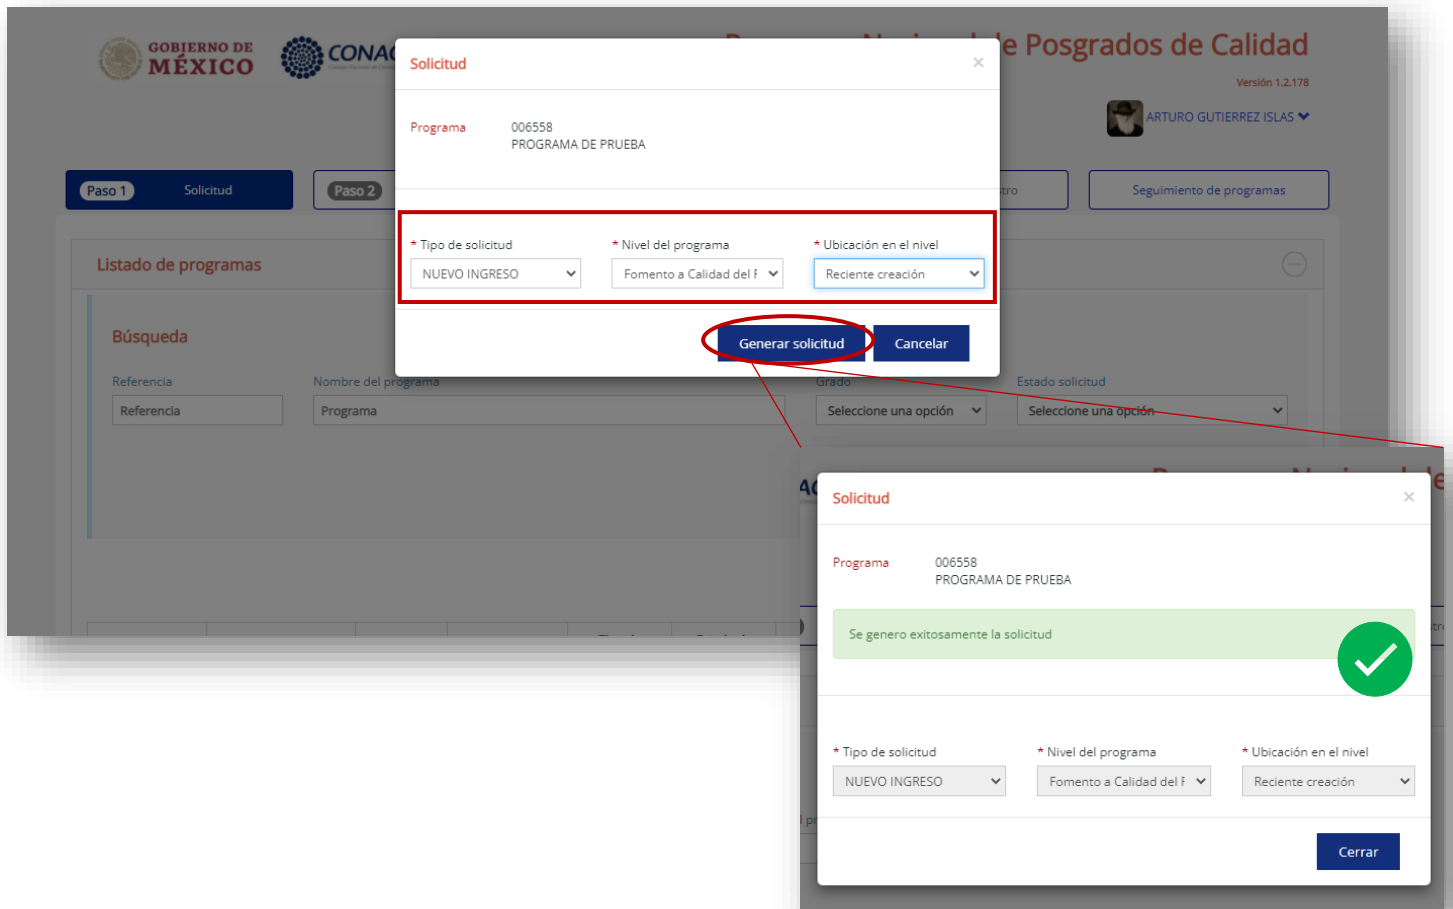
GOBIERNO DE MÉXICO

CONAC

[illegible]e Posgrados de Calidad

Versión 1.2.178

ARTURO GUTIERREZ ISLAS

Paso 1 Solicitud

Paso 2

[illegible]tro

Seguimiento de programas

Listado de programas

Búsqueda

Referencia

Referencia

Nombre del programa

Programa

Grado

Seleccione una opción

Estado solicitud

Seleccione una opción

Solicitud

×

Programa 006558
PROGRAMA DE PRUEBA

* Tipo de solicitud
NUEVO INGRESO

* Nivel del programa
Fomento a Calidad del F

* Ubicación en el nivel
Reciente creación

Generar solicitud

Cancelar

Solicitud

×

Programa 006558
PROGRAMA DE PRUEBA

Se genero exitosamente la solicitud

* Tipo de solicitud
NUEVO INGRESO

* Nivel del programa
Fomento a Calidad del F

* Ubicación en el nivel
Reciente creación

Cerrar